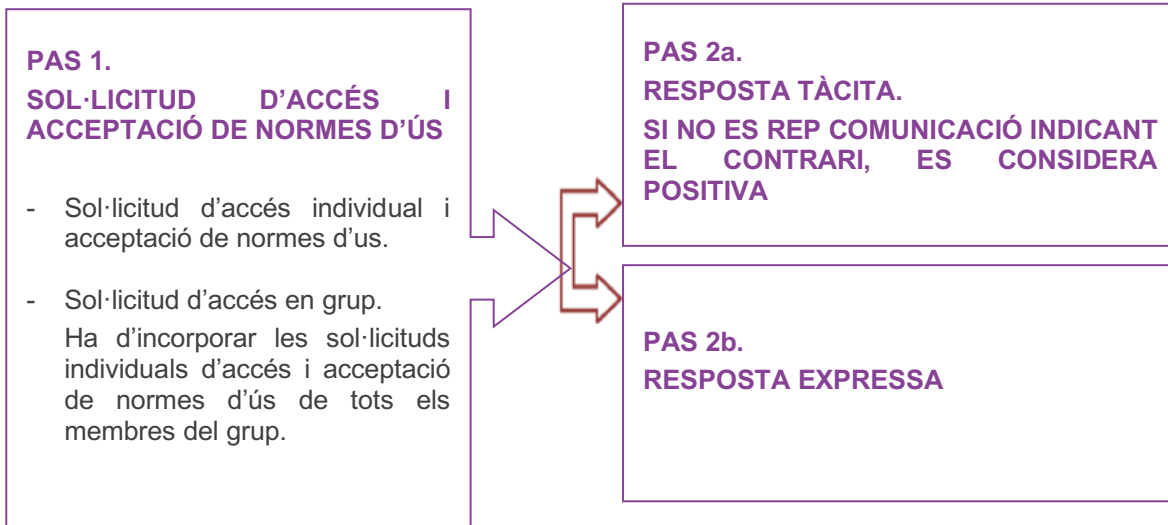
PAS 1.
SOL·LICITUD D'ACCÉS I ACCEPTACIÓ DE NORMES D'ÚS

- Sol·licitud d'accés individual i acceptació de normes d'us.
- Sol·licitud d'accés en grup.
Ha d'incorporar les sol·licituds individuals d'accés i acceptació de normes d'ús de tots els membres del grup.

PAS 2a.
RESPOSTA TÀCITA.
SI NO ES REP COMUNICACIÓ INDICANT EL CONTRARI, ES CONSIDERA POSITIVA

PAS 2b.
RESPOSTA EXPRESSA